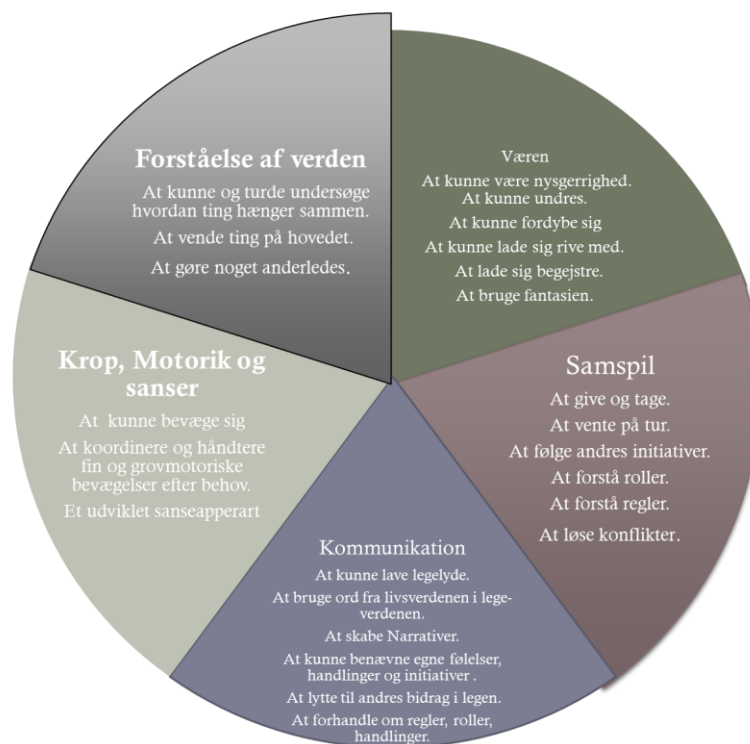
Forståelse af verden

At kunne og turde undersøge hvordan ting hænger sammen.

At vende ting på hovedet.

At gøre noget anderledes.

Væren

At kunne være nysgerrighed.

At kunne undres.

At kunne fordybe sig

At kunne lade sig rive med.

At lade sig begejstre.

At bruge fantasien.

Krop, Motorik og sanser

At kunne bevæge sig

At koordinere og håndtere fin og grovmotoriske bevægelser efter behov.

Et udviklet sanseapperart

Samspil

At give og tage.

At vente på tur.

At følge andres initiativer.

At forstå roller.

At forstå regler.

At løse konflikter.

Kommunikation

At kunne lave legelyde.

At bruge ord fra livsverdenen i legeverdenen.

At skabe Narrativer.

At kunne benævne egne følelser, handlinger og initiativer .

At lytte til andres bidrag i legen.

At forhandle om regler, roller, handlinger.